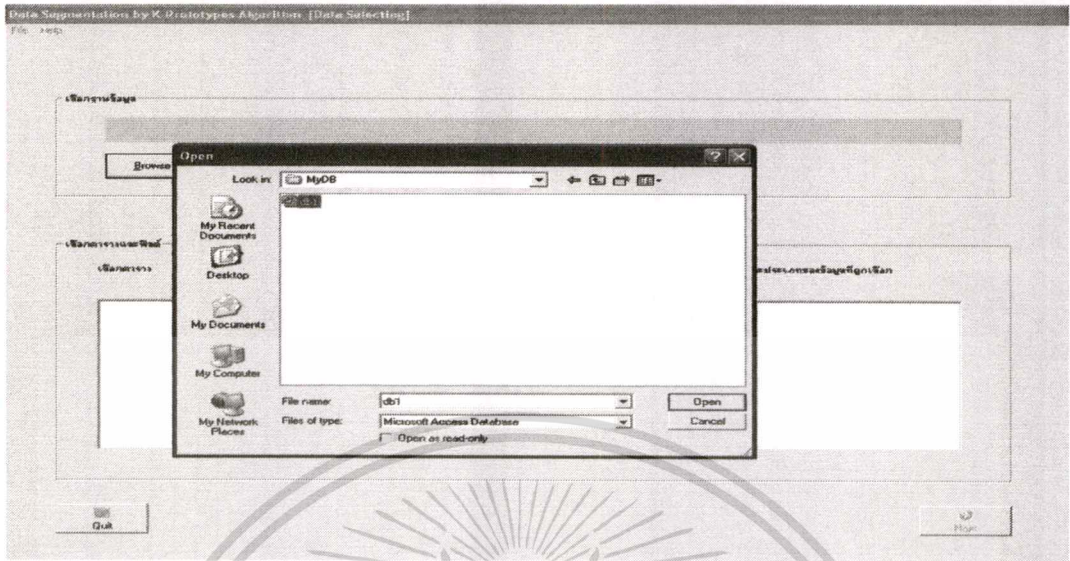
Data Segmentation by K-Prototypes Algorithm [Data Selecting]
File Help

เลือกฐานข้อมูล

Browse

Open

Look in: MyDB

db1

My Recent Documents

Desktop

My Documents

My Computer

My Network Places

File name: db1

Files of type: Microsoft Access Database

Open as read-only

Open

Cancel

เลือกตารางและฟิลด์

เลือกตาราง

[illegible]ประเภทของข้อมูลที่ถูกเลือก

Quit

Next